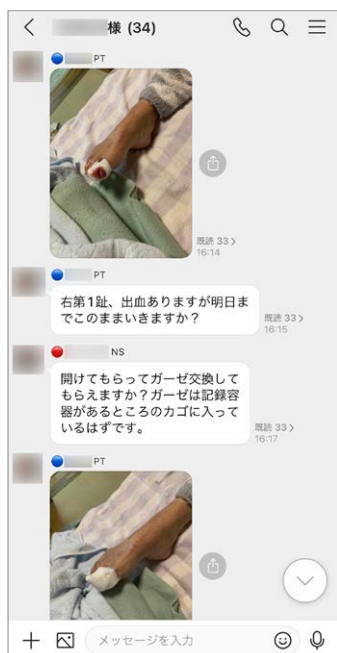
< 様 (34)

PT

既読 33 >
16:14

PT

右第1趾、出血ありますが明日までこのままいきますか？

既読 33 >
16:15

NS

開けてもらってガーゼ交換してもらえますか？ガーゼは記録容器があるところのカゴに入っているはずです。

既読 33 >
16:17

PT

メッセージを入力